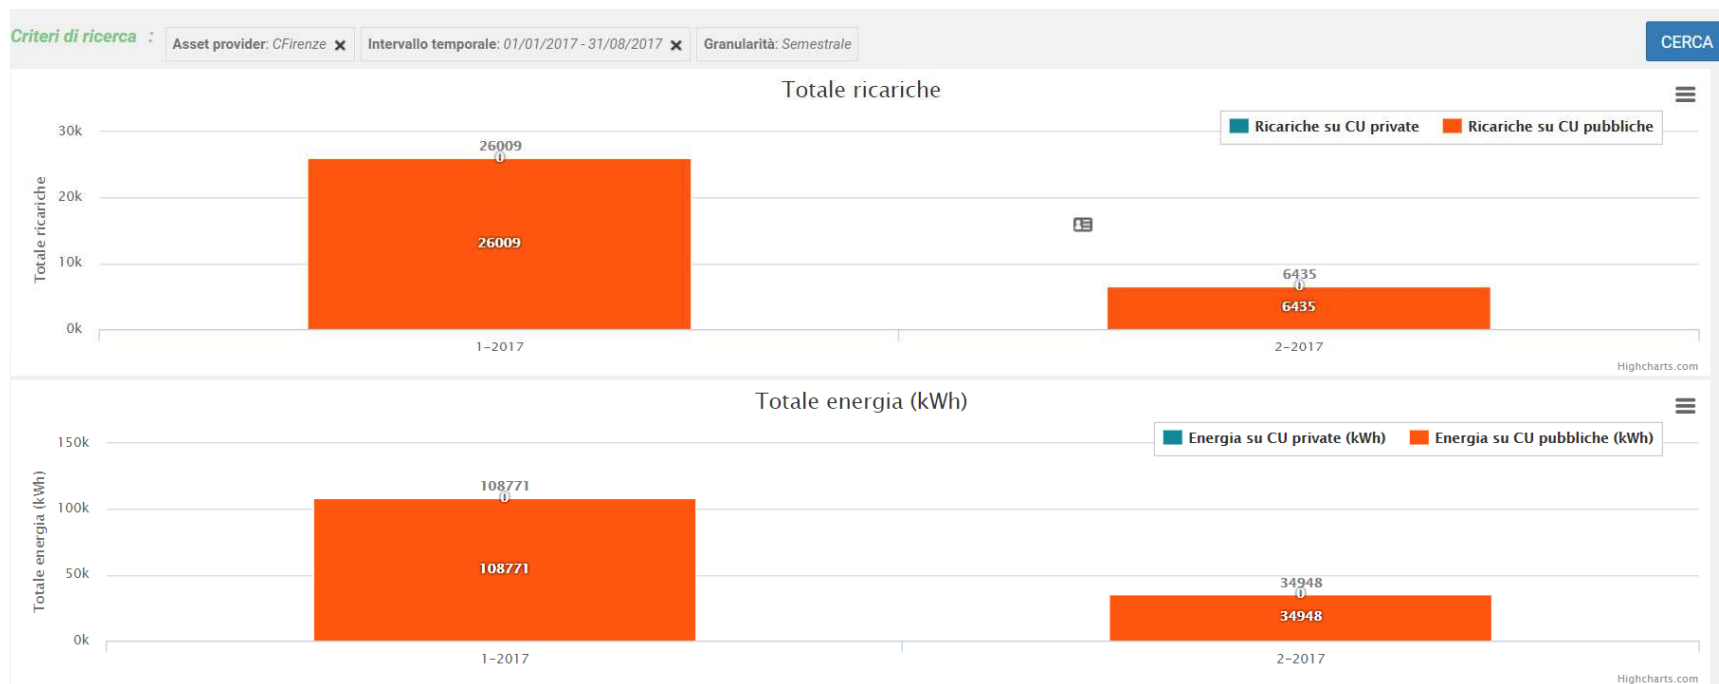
Criteri di ricerca : Asset provider: CFirenze ✖ Intervallo temporale: 01/01/2017 - 31/08/2017 ✖ Granularità: Semestrale

CERCA

Totale ricariche

Ricariche su CU private Ricariche su CU pubbliche

Totale ricariche

30k
20k
10k
0k

26009
0
26009

6435
0
6435

1-2017
2-2017

Highcharts.com

Totale energia (kWh)

Energia su CU private (kWh) Energia su CU pubbliche (kWh)

Totale energia (kWh)

150k
100k
50k
0k

108771
0
108771

34948
0
34948

1-2017
2-2017

Highcharts.com